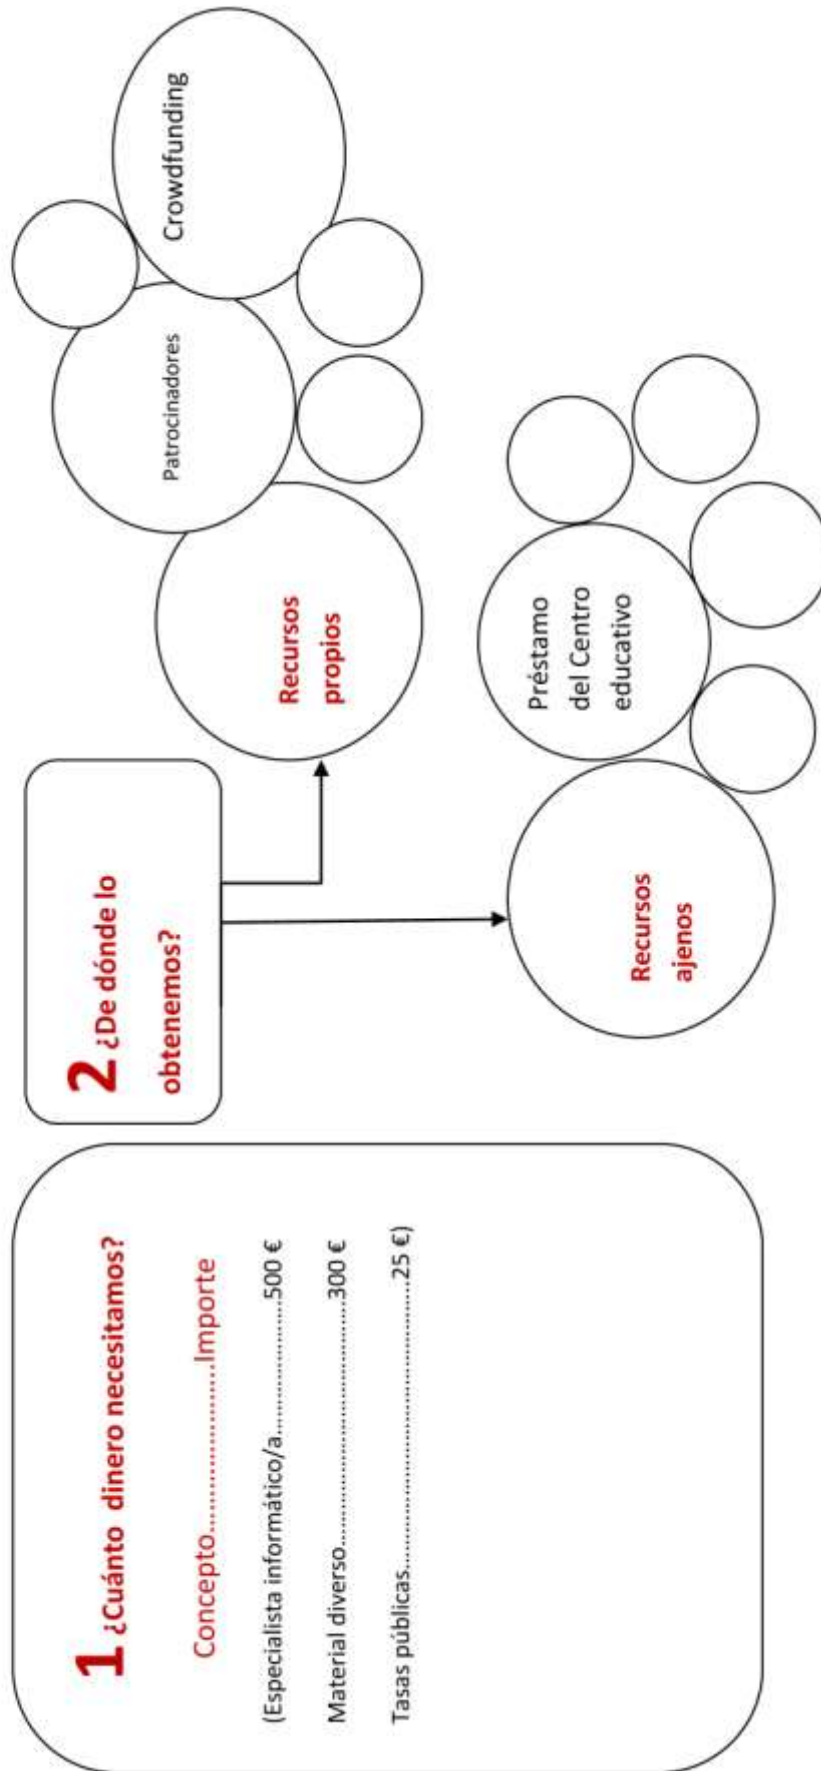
1 ¿Cuánto dinero necesitamos?

Concepto....................Importe

(Especialista informático/a..............................500 €

Material diverso..............................................300 €

Tasas públicas..................................................25 €)

2 ¿De dónde lo obtenemos?

Recursos propios

Patrocinadores

Crowdfunding

Recursos ajenos

Préstamo del Centro educativo